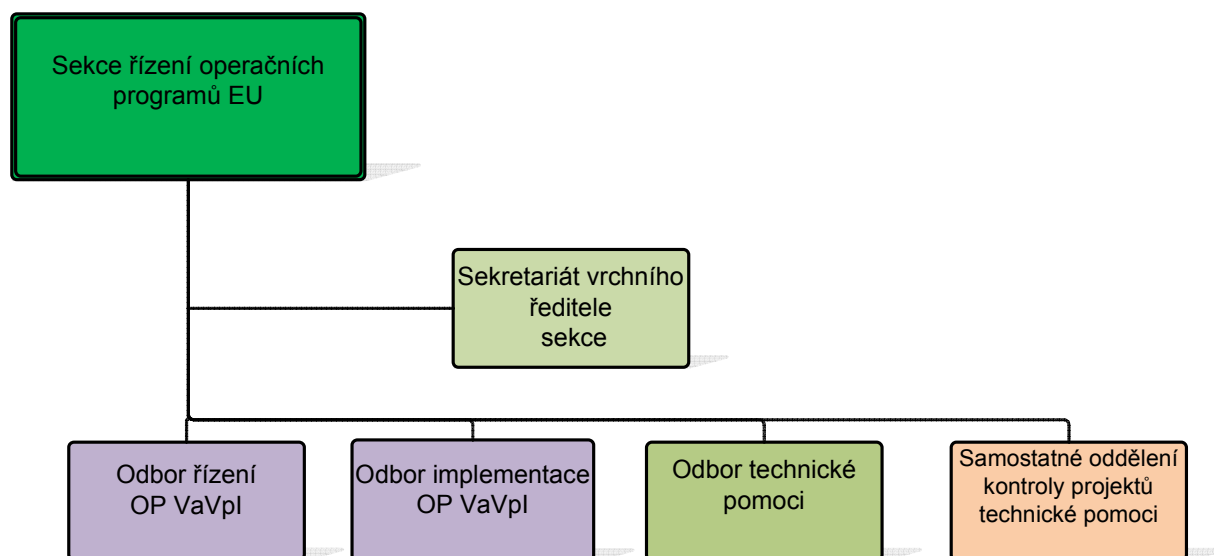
Sekce řízení operačních programů EU

Sekretariát vrchního ředitele sekce

Odbor řízení OP VaVpI

Odbor implementace OP VaVpI

Odbor technické pomoci

Samostatné oddělení kontroly projektů technické pomoci